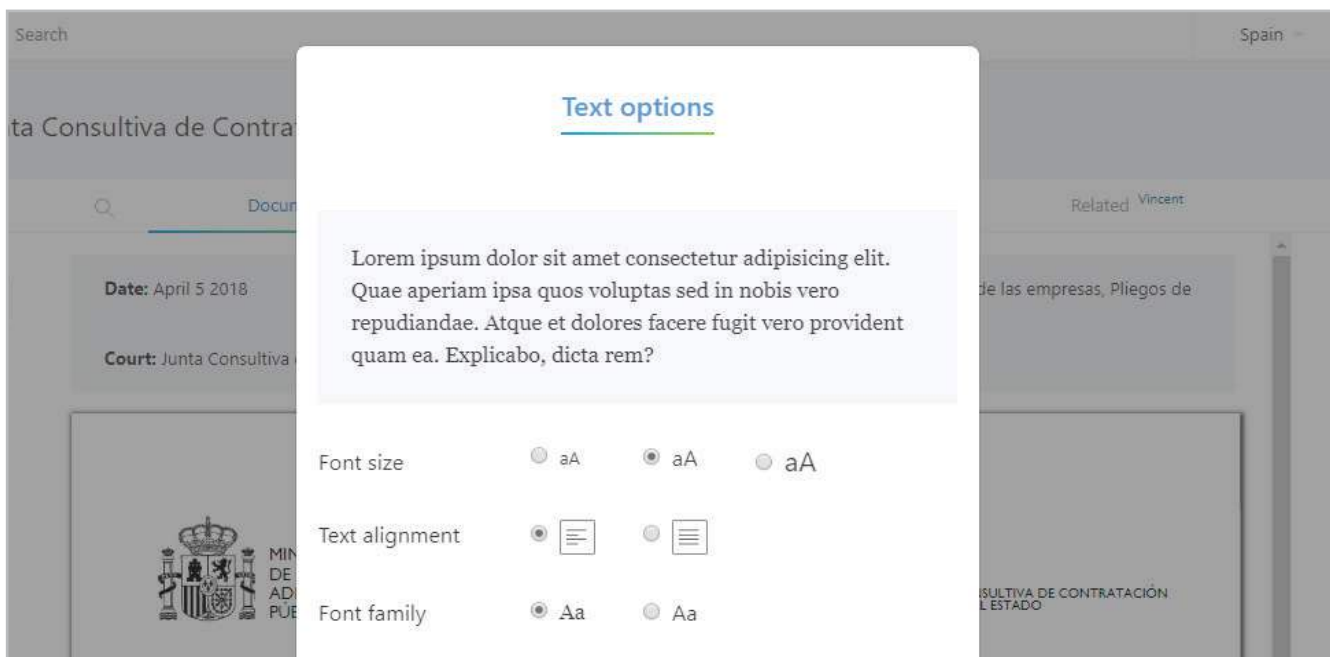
Search

Spain

ta Consultiva de Contrat

Docum

Related Vincent

Date: April 5 2018

de las empresas, Pliegos de

Court: Junta Consultiva

MIN
DE
ADI
PÚE

SULTIVA DE CONTRATACIÓN
L ESTADO

Text options

Lorem ipsum dolor sit amet consectetur adipisicing elit. Quae aperiam ipsa quos voluptas sed in nobis vero repudiandae. Atque et dolores facere fugit vero provident quam ea. Explicabo, dicta rem?

Font size aA aA aA

Text alignment

Font family Aa Aa